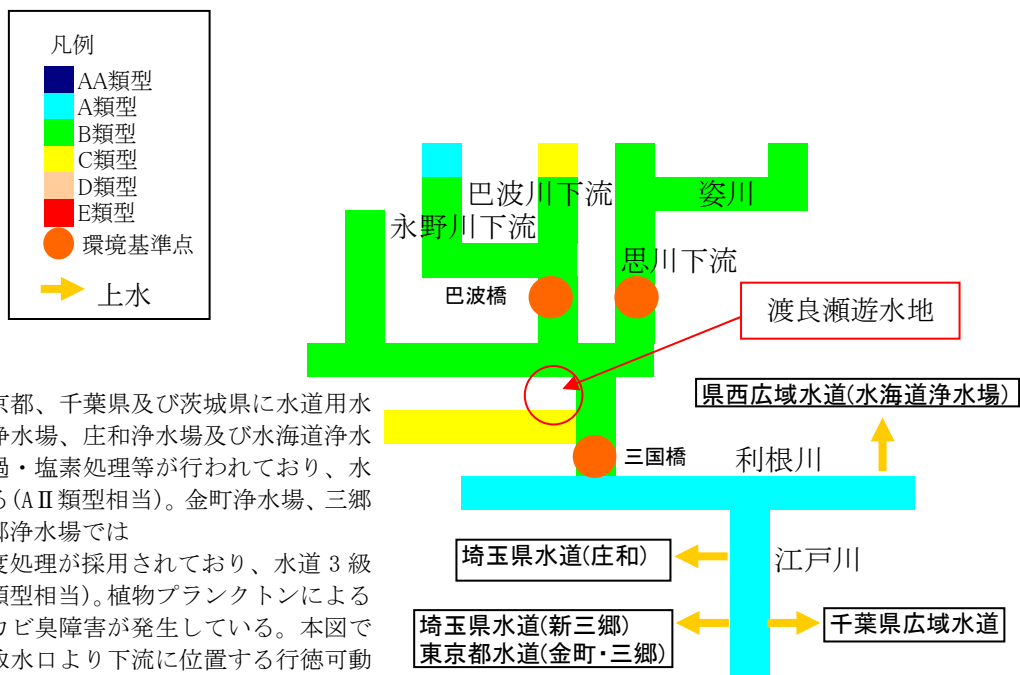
凡例
AA類型
A類型
B類型
C類型
D類型
E類型
環境基準点
上水

巴波川下流
姿川
永野川下流
思川下流
巴波橋
渡良瀬遊水地
県西広域水道(水海道浄水場)
三国橋
利根川
埼玉県水道(庄和)
江戸川
埼玉県水道(新三郷)
東京都水道(金町・三郷)
千葉県広域水道

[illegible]京都、千葉県及び茨城県に水道用水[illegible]浄水場、庄和浄水場及び水海道浄水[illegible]過・塩素処理等が行われており、水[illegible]る(AⅡ類型相当)。金町浄水場、三郷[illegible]郷浄水場では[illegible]度処理が採用されており、水道 3 級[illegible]類型相当)。植物プランクトンによる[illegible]カビ臭障害が発生している。本図で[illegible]取水口より下流に位置する行徳可動